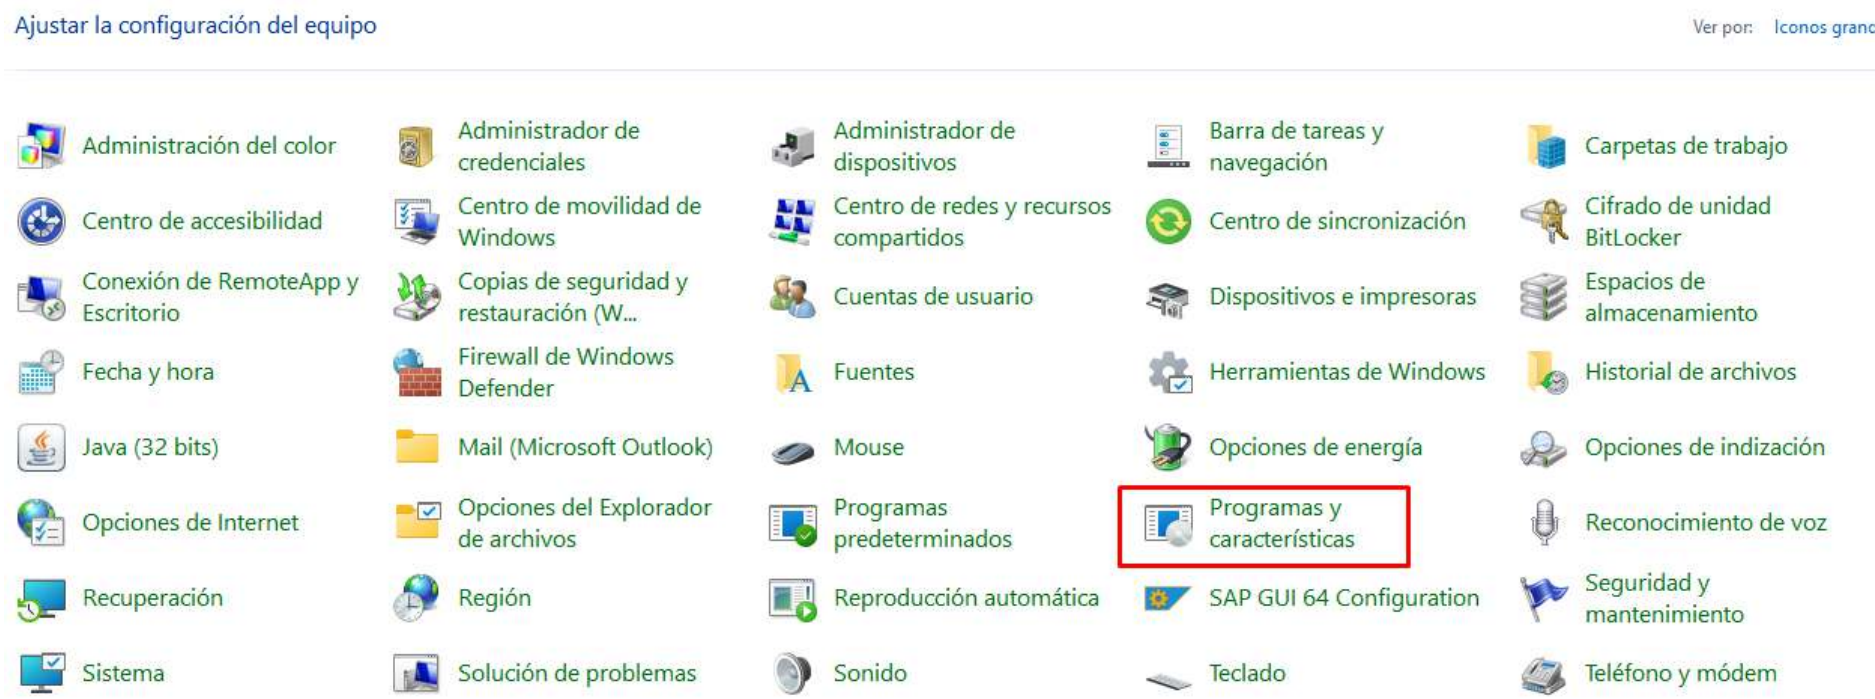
Ajustar la configuración del equipo

Ver por: Iconos granc

Administración del color
Administrador de credenciales
Administrador de dispositivos
Barra de tareas y navegación
Carpetas de trabajo
Centro de accesibilidad
Centro de movilidad de Windows
Centro de redes y recursos compartidos
Centro de sincronización
Cifrado de unidad BitLocker
Conexión de RemoteApp y Escritorio
Copias de seguridad y restauración (W...
Cuentas de usuario
Dispositivos e impresoras
Espacios de almacenamiento
Fecha y hora
Firewall de Windows Defender
Fuentes
Herramientas de Windows
Historial de archivos
Java (32 bits)
Mail (Microsoft Outlook)
Mouse
Opciones de energía
Opciones de indización
Opciones de Internet
Opciones del Explorador de archivos
Programas predeterminados
Programas y características
Reconocimiento de voz
Recuperación
Región
Reproducción automática
SAP GUI 64 Configuration
Seguridad y mantenimiento
Sistema
Solución de problemas
Sonido
Teclado
Teléfono y módem